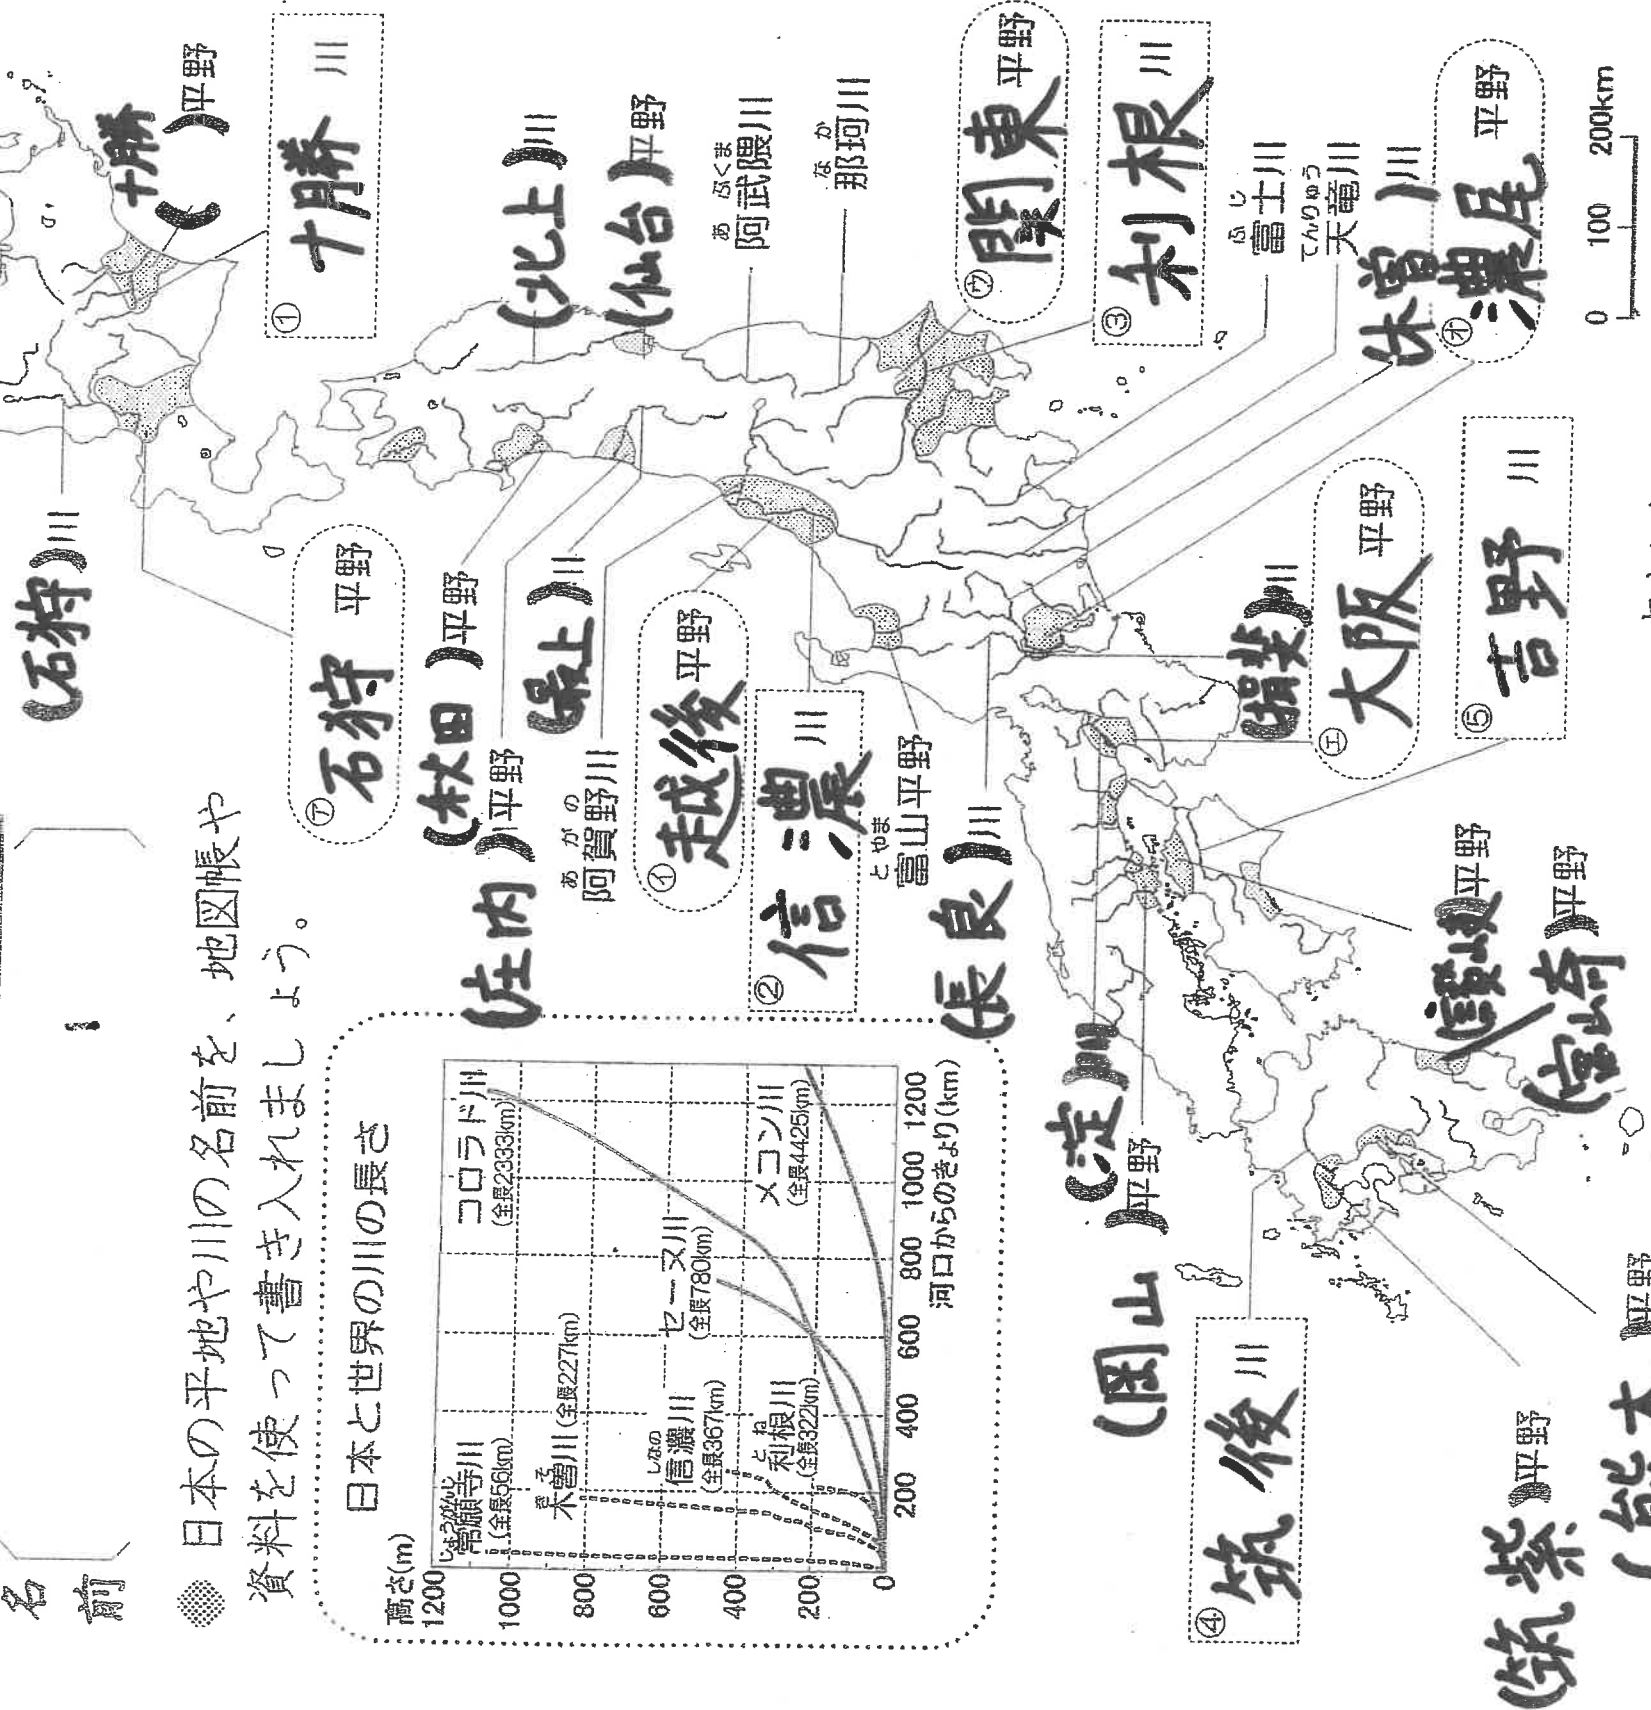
名前

◆ 日本の平地や川の名前を、地図帳や資料を使って書き入れましょう。

日本と世界の川の長さ

高さ(m)
1200
1000
800
600
400
200
0

常願寺川 (全長56km)
木曽川 (全長227km)
信濃川 (全長367km)
利根川 (全長322km)
セーヌ川 (全長780km)
コロラド川 (全長2333km)
メコン川 (全長4425km)

0 200 400 600 800 1000 1200
河口からのきょり(km)

① 十勝 川
( 十勝 )平野
( 石狩 )川
㋐ 石狩 平野
( 北上 )川
( 仙台 )平野
( 秋田 )平野
( 最上 )川
( 庄内 )平野
阿武隈川
那珂川
あがの
阿賀野川
㋑ 越後 平野
② 信濃 川
とやま
富山平野
㋒ 関東 平野
③ 利根 川
ふじ
富士川
てんりゅう
天竜川
( 木曽 )川
㋔ 濃尾 平野
( 長良 )川
( 揖斐 )川
㋓ 大阪 平野
⑤ 吉野 川
( 讃岐 )平野
( 高知 )平野
( 淀 )川
( 岡山 )平野
④ 筑後 川
筑紫 平野
( 熊本 )平野

0 100 200km